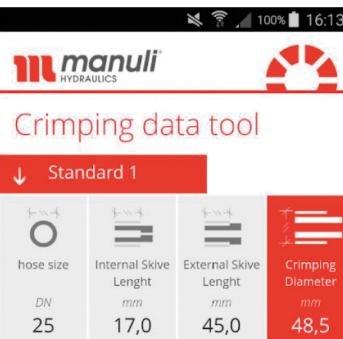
100% 16:13

manuli HYDRAULICS

Crimping data tool

↓ Standard 1

| hose size | Internal Skive Lenght | External Skive Lenght | Crimping Diameter |
|---|---|---|---|
| DN | mm | mm | mm |
| 25 | 17,0 | 45,0 | 48,5 |